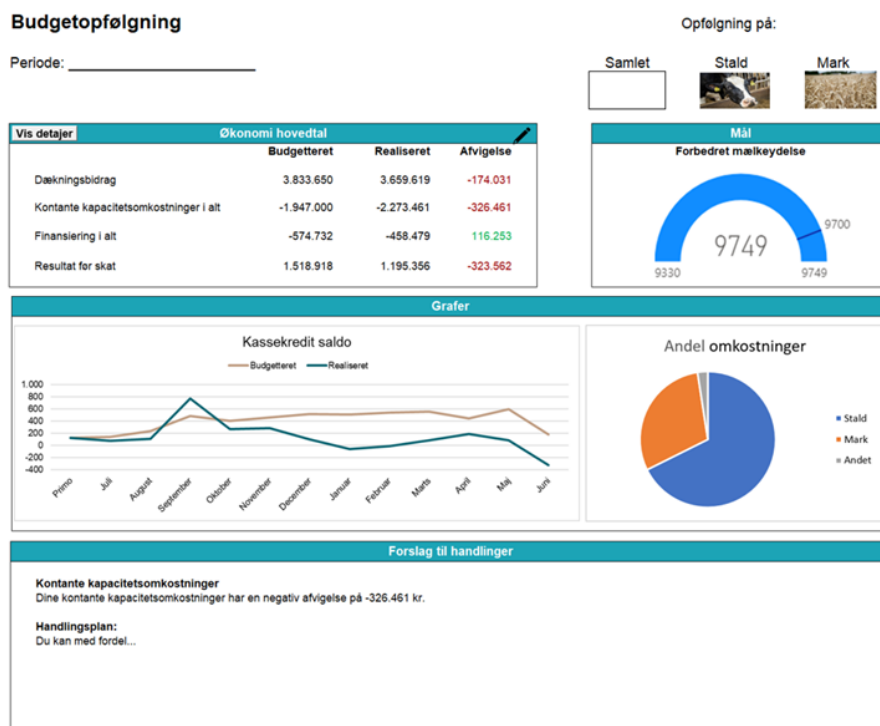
Budgetopfølgning

Opfølgning på:

Periode: ______________________

Samlet

Stald

Mark

Vis detajer

Økonomi hovedtal

| | Budgetteret | Realiseret | Afvigelse |
|---|---|---|---|
| Dækningsbidrag | 3.833.650 | 3.659.619 | -174.031 |
| Kontante kapacitetsomkostninger i alt | -1.947.000 | -2.273.461 | -326.461 |
| Finansiering i alt | -574.732 | -458.479 | 116.253 |
| Resultat før skat | 1.518.918 | 1.195.356 | -323.562 |

Mål

Forbedret mælkeydelse

9700

9749

9330

9749

Grafer

Kassekredit saldo

Budgetteret

Realiseret

1.000
800
600
400
200
0
-200
-400

Primo
Juli
August
September
Oktober
November
December
Januar
Februar
Marts
April
Maj
Juni

Andel omkostninger

Stald

Mark

Andet

Forslag til handlinger

Kontante kapacitetsomkostninger
Dine kontante kapacitetsomkostninger har en negativ afvigelse på -326.461 kr.

Handlingsplan:
Du kan med fordel...